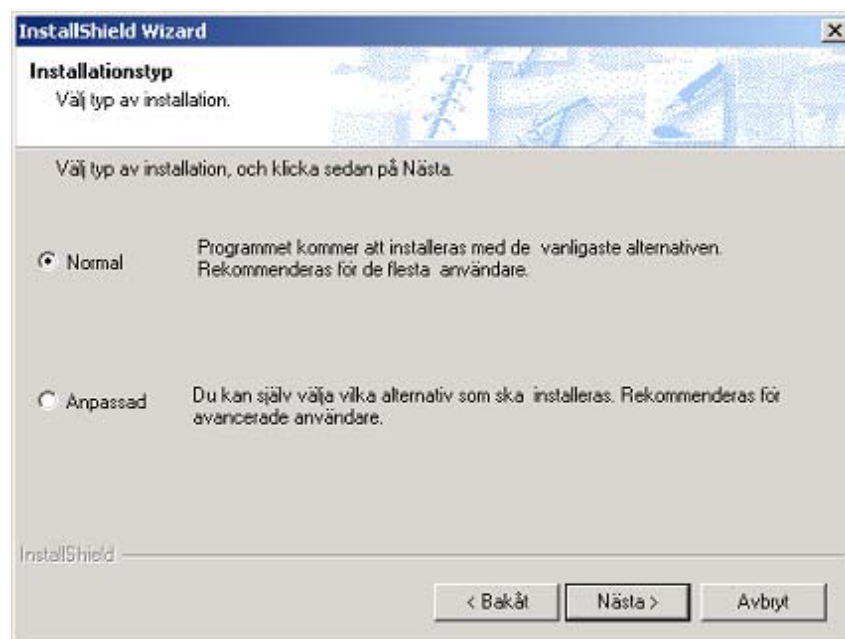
InstallShield Wizard

Installationstyp
Välj typ av installation.

Välj typ av installation, och klicka sedan på Nästa.

Normal

Programmet kommer att installeras med de vanligaste alternativen. Rekommenderas för de flesta användare.

Anpassad

Du kan själv välja vilka alternativ som ska installeras. Rekommenderas för avancerade användare.

InstallShield

< Bakåt

Nästa >

Avbryt